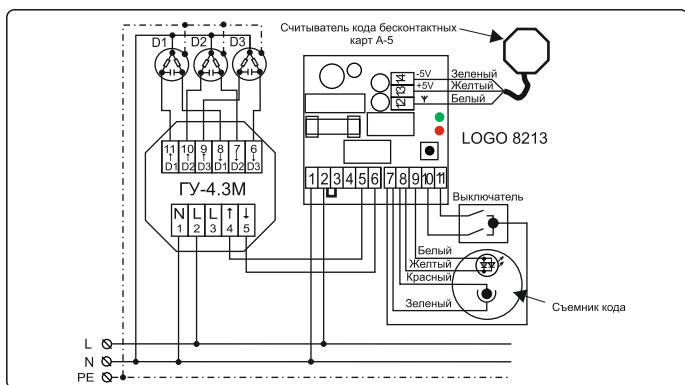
Считыватель кода бесконтактных карт А-5

D1 D2 D3

-5V Зеленый
+5V Желтый
Белый

14
13
12

LOGO 8213

11 10 9 8 7 6
D1 D2 D3 D1 D2 D3

ГУ-4.3М

N L L
1 2 3 4 5

1 2 3 4 5 6 7 8 9 10 11

Выключатель

Белый
Желтый
Красный
Зеленый

Съемник кода

L
N
PE